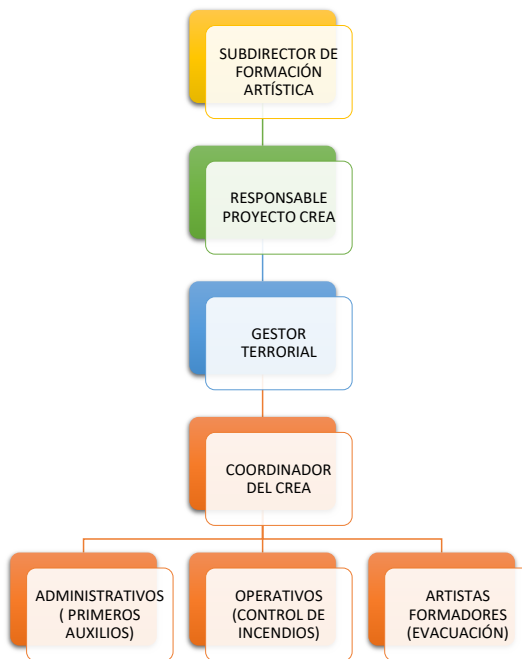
SUBDIRECTOR DE FORMACIÓN ARTÍSTICA

RESPONSABLE PROYECTO CREA

GESTOR TERRORIAL

COORDINADOR DEL CREA

ADMINISTRATIVOS ( PRIMEROS AUXILIOS)

OPERATIVOS (CONTROL DE INCENDIOS)

ARTISTAS FORMADORES (EVACUACIÓN)